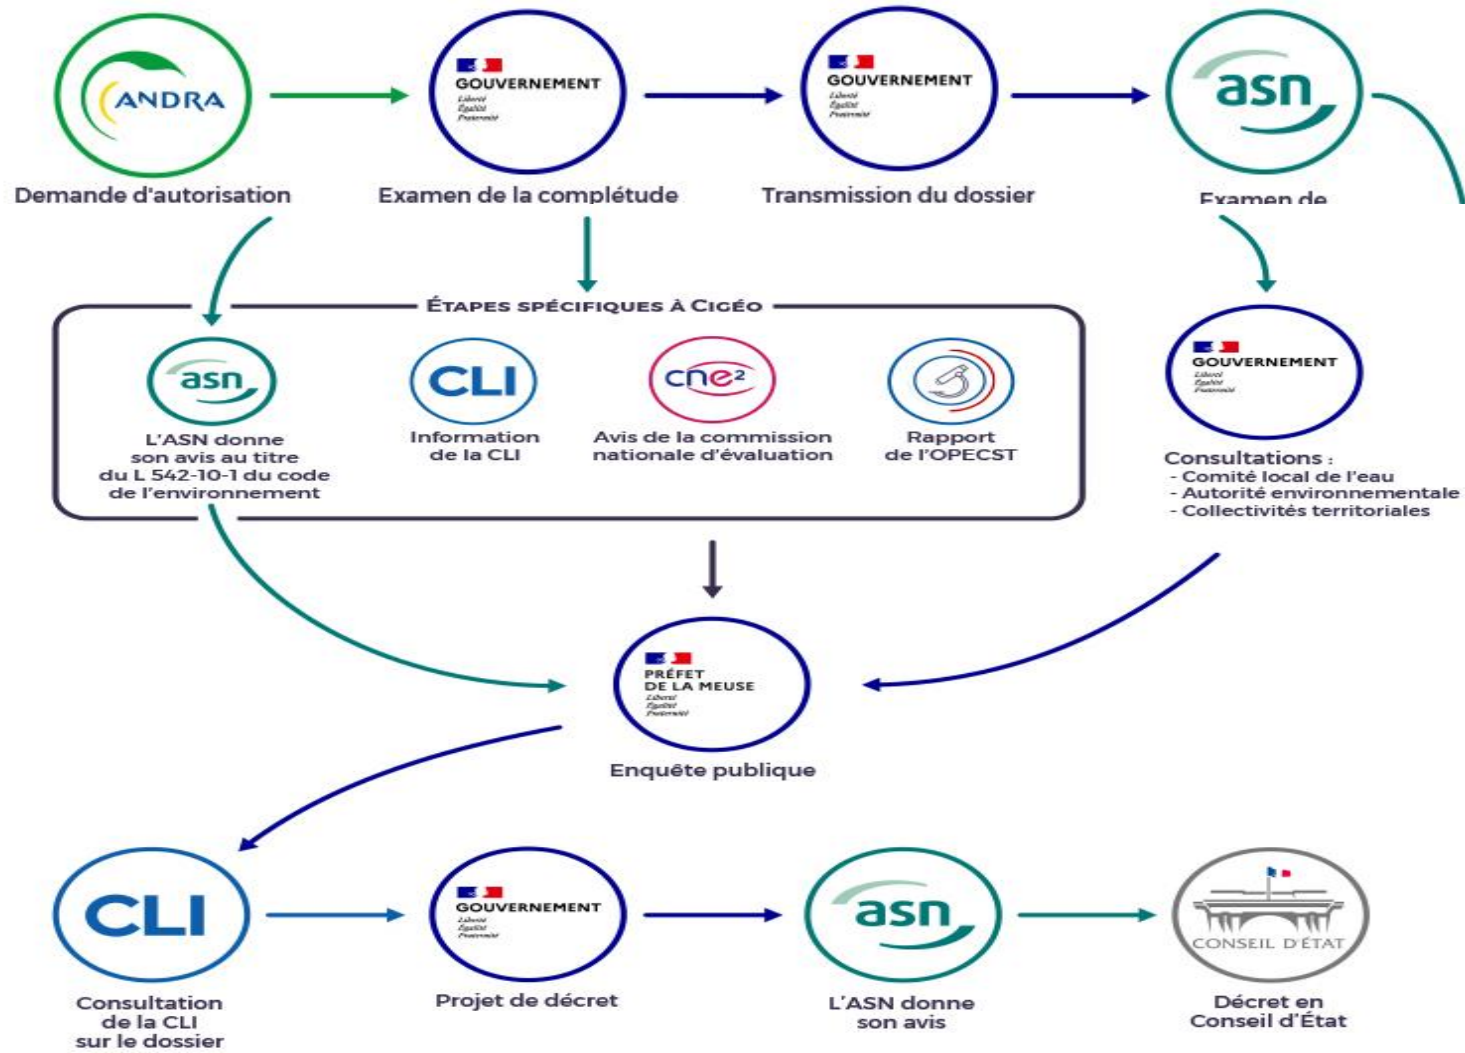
ANDRA

Demande d'autorisation

GOUVERNEMENT
Liberté
Égalité
Fraternité

Examen de la complétude

GOUVERNEMENT
Liberté
Égalité
Fraternité

Transmission du dossier

asn

Examen de

ÉTAPES SPÉCIFIQUES À CIGÉO

asn

L'ASN donne son avis au titre du L 542-10-1 du code de l'environnement

CLI

Information de la CLI

cne²

Avis de la commission nationale d'évaluation

Rapport de l'OPECST

GOUVERNEMENT
Liberté
Égalité
Fraternité

Consultations :
- Comité local de l'eau
- Autorité environnementale
- Collectivités territoriales

PRÉFET DE LA MEUSE
Liberté
Égalité
Fraternité

Enquête publique

CLI

Consultation de la CLI sur le dossier

GOUVERNEMENT
Liberté
Égalité
Fraternité

Projet de décret

asn

L'ASN donne son avis

CONSEIL D'ÉTAT

Décret en Conseil d'État